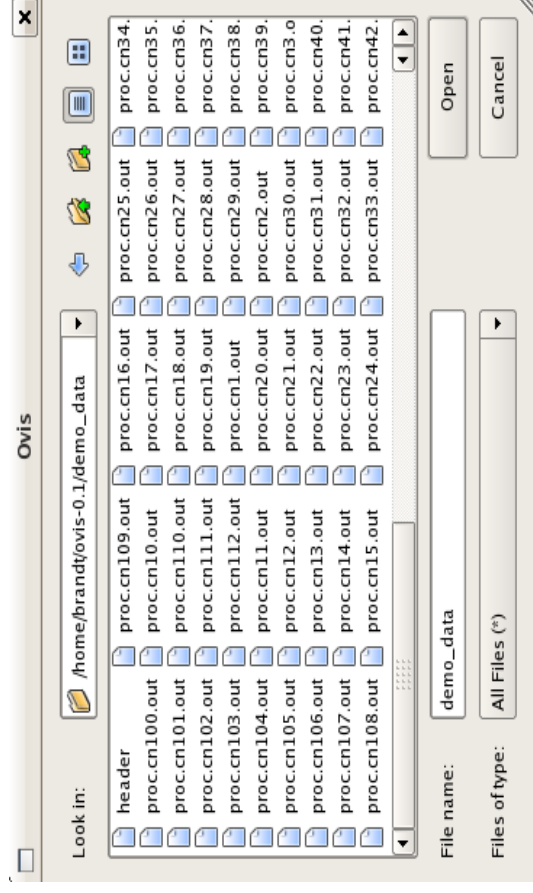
Ovis

Look in: /home/brandt/ovis-0.1/demo_data

header
proc.cn100.out
proc.cn101.out
proc.cn102.out
proc.cn103.out
proc.cn104.out
proc.cn105.out
proc.cn106.out
proc.cn107.out
proc.cn108.out
proc.cn109.out
proc.cn10.out
proc.cn110.out
proc.cn111.out
proc.cn112.out
proc.cn11.out
proc.cn12.out
proc.cn13.out
proc.cn14.out
proc.cn15.out
proc.cn16.out
proc.cn17.out
proc.cn18.out
proc.cn19.out
proc.cn1.out
proc.cn20.out
proc.cn21.out
proc.cn22.out
proc.cn23.out
proc.cn24.out
proc.cn25.out
proc.cn26.out
proc.cn27.out
proc.cn28.out
proc.cn29.out
proc.cn2.out
proc.cn30.out
proc.cn31.out
proc.cn32.out
proc.cn33.out
proc.cn34.
proc.cn35.
proc.cn36.
proc.cn37.
proc.cn38.
proc.cn39.
proc.cn3.o
proc.cn40.
proc.cn41.
proc.cn42.

File name: demo_data
Open

Files of type: All Files (*)
Cancel